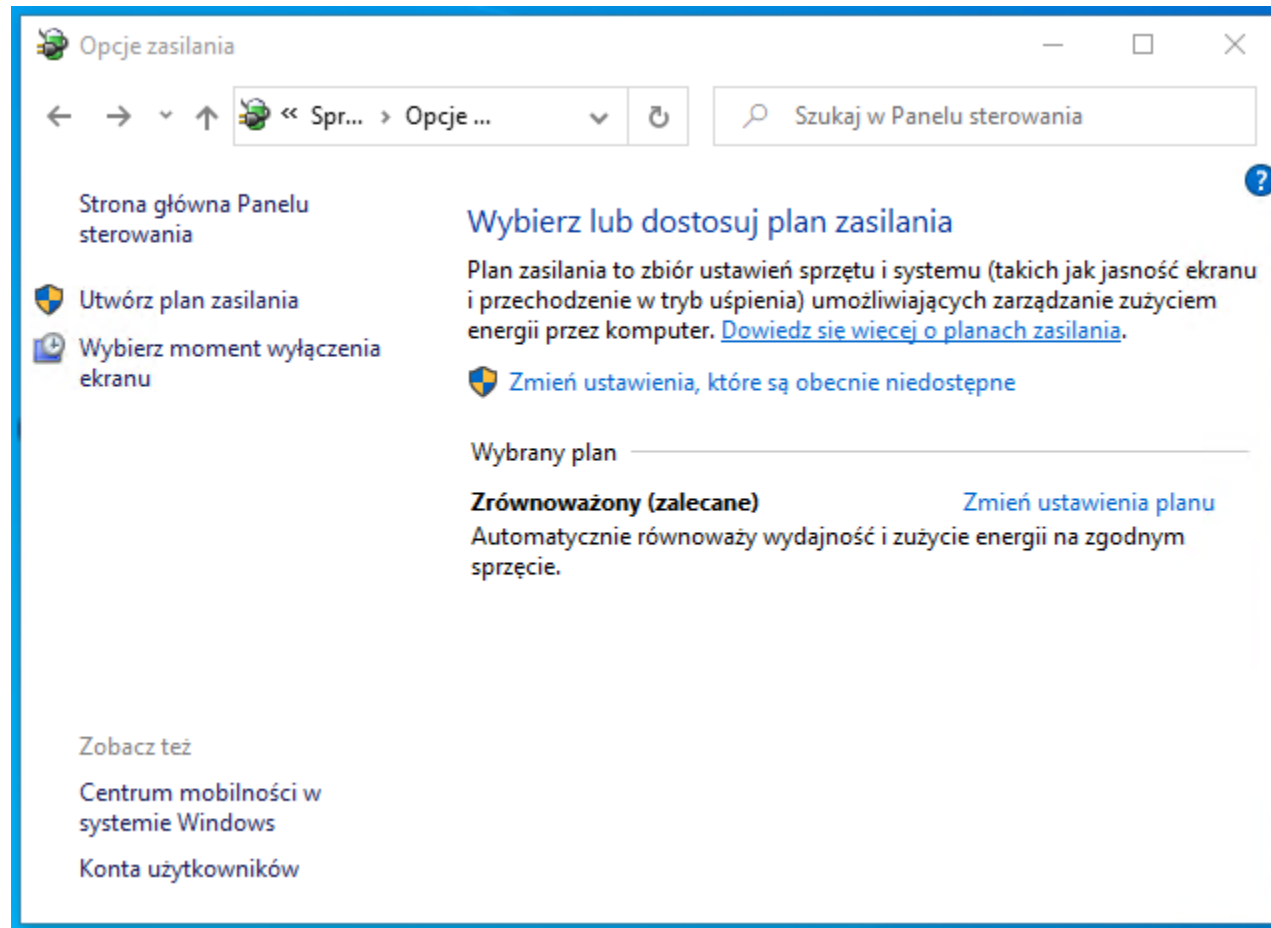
Opcje zasilania

« Spr... › Opcje ...

Szukaj w Panelu sterowania

?

Strona główna Panelu sterowania

Utwórz plan zasilania

Wybierz moment wyłączenia ekranu

Zobacz też

Centrum mobilności w systemie Windows

Konta użytkowników

Wybierz lub dostosuj plan zasilania

Plan zasilania to zbiór ustawień sprzętu i systemu (takich jak jasność ekranu i przechodzenie w tryb uśpienia) umożliwiających zarządzanie zużyciem energii przez komputer. Dowiedz się więcej o planach zasilania.

Zmień ustawienia, które są obecnie niedostępne

Wybrany plan

**Zrównoważony (zalecane)**

Zmień ustawienia planu

Automatycznie równoważy wydajność i zużycie energii na zgodnym sprzęcie.